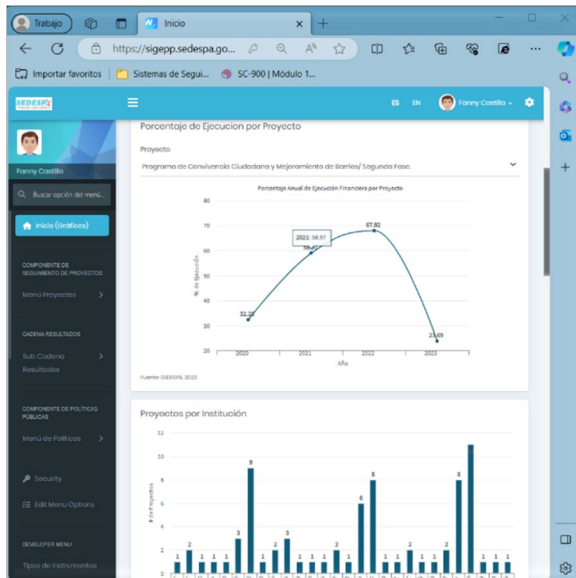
Trabajo

Inicio

https://sigepp.sedespa.go...

Importar favoritos | Sistemas de Segui... | SC-900 | Módulo 1...

SEDESPA

ES EN Fanny Castillo

Fanny Castillo

Buscar opción del menú...

Inicio (Gráficos)

COMPONENTE DE SEGUIMIENTO DE PROYECTOS

Menú Proyectos

CADENA RESULTADOS

Sub Cadena Resultados

COMPONENTE DE POLÍTICAS PÚBLICAS

Menú de Políticas

Security

Edit Menu Options

DEVELOPER MENU

Tipos de Instrumentos

Porcentaje de Ejecucion por Proyecto

Proyecto

Programa de Convivencia Ciudadana y Mejoramiento de Barrios/ Segunda Fase

Porcentaje Anual de Ejecución Financiera por Proyecto

80
70
60
50
40
30
20

% de Ejecución

32.26
2021: 58.97
67.82
23.69

2020 2021 2022 2023

Año

Fuente: SEDESPA 2023

Proyectos por Institución

12
10
8
6
4
2
0

# de Proyectos

1 2 1 1 1 3 9 1 2 3 1 1 1 2 1 6 8 1 2 1 1 2 8 11 1 1 1